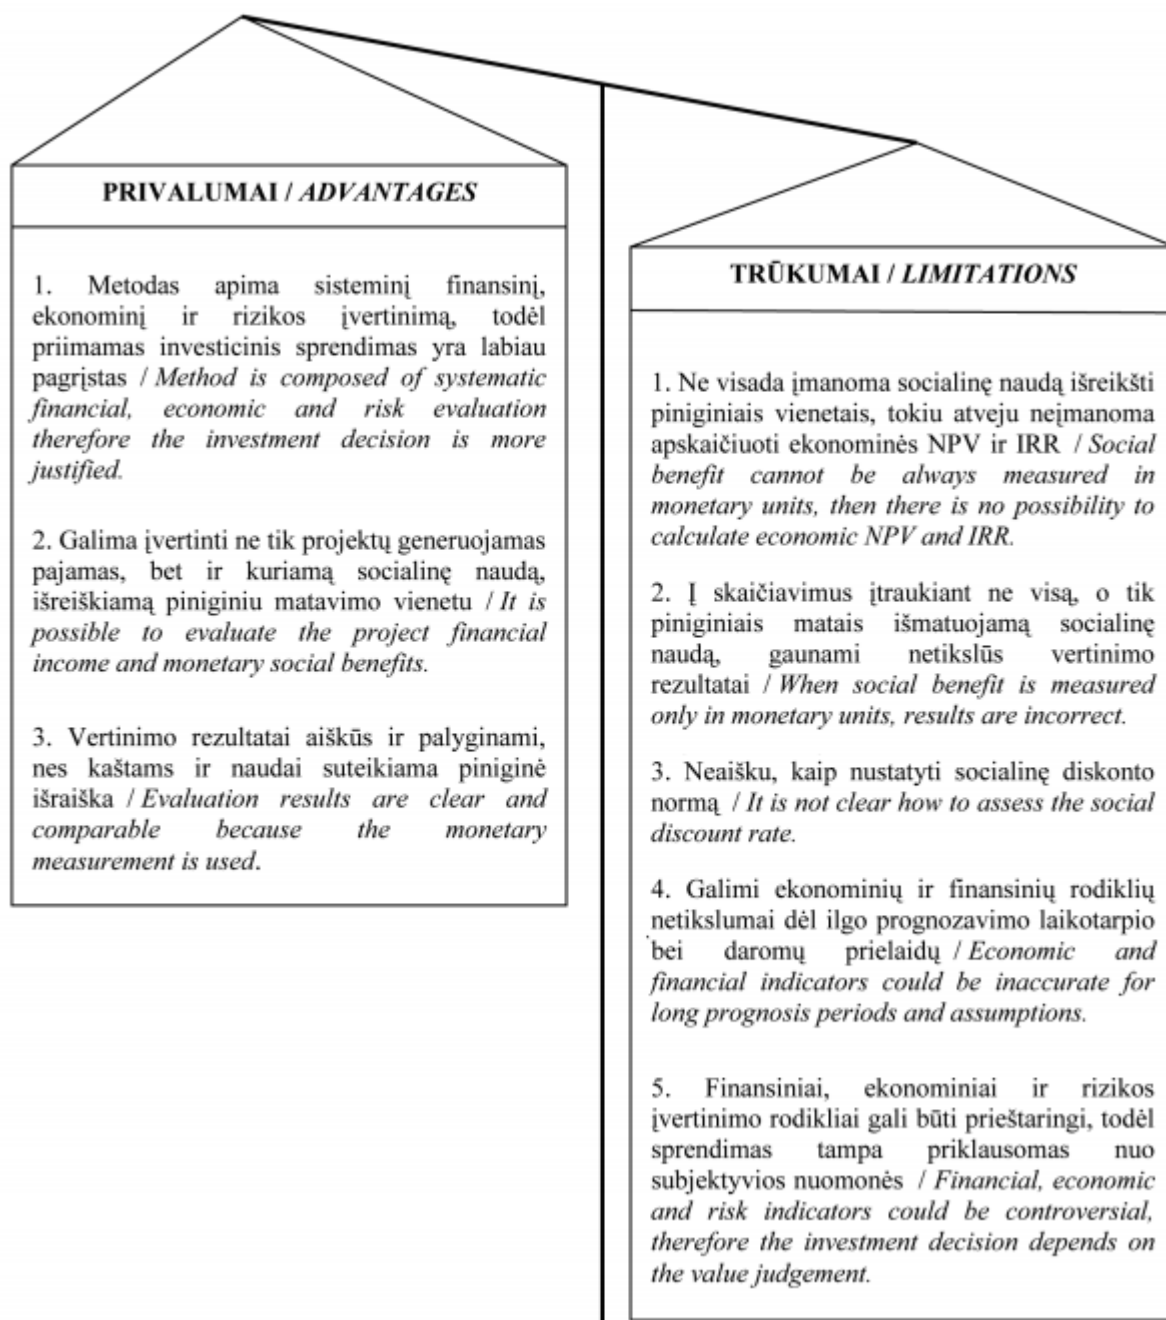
PRIVALUMAI / *ADVANTAGES*

1. Metodas apima sisteminį finansinį, ekonominį ir rizikos įvertinimą, todėl priimamas investicinis sprendimas yra labiau pagrįstas / *Method is composed of systematic financial, economic and risk evaluation therefore the investment decision is more justified.*

2. Galima įvertinti ne tik projektų generuojamas pajamas, bet ir kuriamą socialinę naudą, išreiškiamą piniginiu matavimo vienetu / *It is possible to evaluate the project financial income and monetary social benefits.*

3. Vertinimo rezultatai aiškūs ir palyginami, nes kaštams ir naudai suteikiama piniginė išraiška / *Evaluation results are clear and comparable because the monetary measurement is used.*

TRŪKUMAI / *LIMITATIONS*

1. Ne visada įmanoma socialinę naudą išreikšti piniginiais vienetais, tokiu atveju neįmanoma apskaičiuoti ekonominės NPV ir IRR / *Social benefit cannot be always measured in monetary units, then there is no possibility to calculate economic NPV and IRR.*

2. Į skaičiavimus įtraukiant ne visą, o tik piniginiais matais išmatuojamą socialinę naudą, gaunami netikslūs vertinimo rezultatai / *When social benefit is measured only in monetary units, results are incorrect.*

3. Neaišku, kaip nustatyti socialinę diskonto normą / *It is not clear how to assess the social discount rate.*

4. Galimi ekonominių ir finansinių rodiklių netikslumai dėl ilgo prognozavimo laikotarpio bei daromų prielaidų / *Economic and financial indicators could be inaccurate for long prognosis periods and assumptions.*

5. Finansiniai, ekonominiai ir rizikos įvertinimo rodikliai gali būti prieštaringi, todėl sprendimas tampa priklausomas nuo subjektyvios nuomonės / *Financial, economic and risk indicators could be controversial, therefore the investment decision depends on the value judgement.*